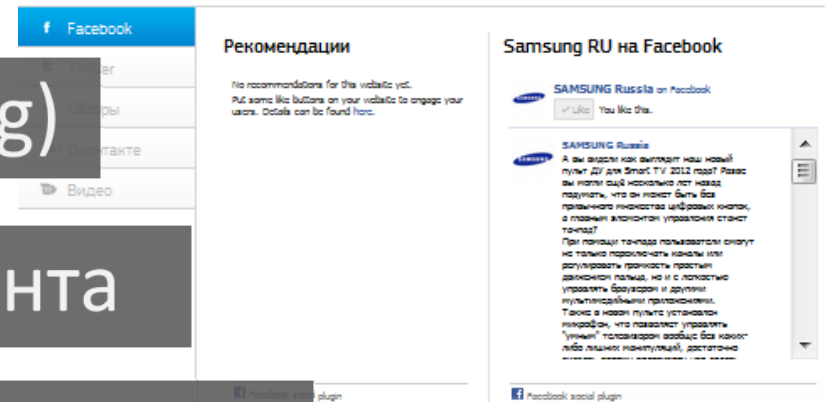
Facebook

Twitter

Обзоры

ВКонтакте

Видео

g)

нта

Рекомендации

No recommendations for this website yet.
Put some like buttons on your website to engage your users. Details can be found here.

Facebook social plugin

Samsung RU на Facebook

SAMSUNG Russia on Facebook

Like You like this.

SAMSUNG Russia
А вы видели как выглядит наш новый пульт ДУ для Smart TV 2012 года? Разве вы могли ещё несколько лет назад подумать, что он может быть без привычного множества цифровых кнопок, а главным элементом управления станет тачпад?
При помощи тачпада пользователи смогут не только переключать каналы или регулировать громкость простым движением пальца, но и с легкостью управлять браузером и другими мультимедийными приложениями.
Также в новом пульте установлен микрофон, что позволяет управлять "умным" телевизором вообще без каких-либо лишних манипуляций, достаточно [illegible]

Facebook social plugin